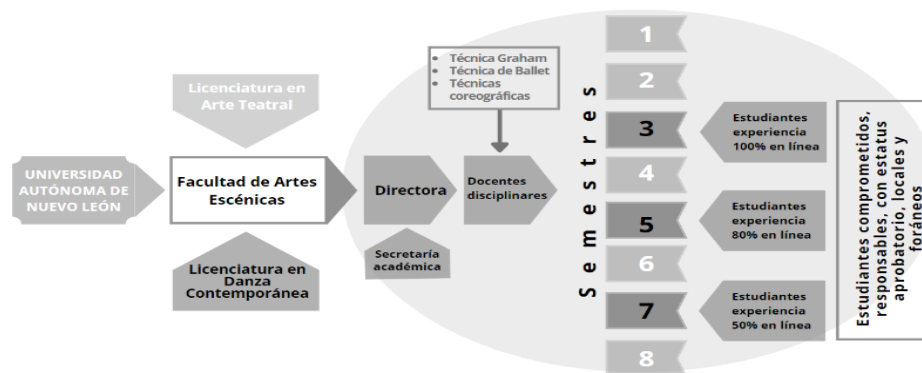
UNIVERSIDAD AUTÓNOMA DE NUEVO LEÓN

Licenciatura en Arte Teatral

Facultad de Artes Escénicas

Licenciatura en Danza Contemporánea

Directora

Secretaría académica

- Técnica Graham
- Técnica de Ballet
- Técnicas coreográficas

Docentes disciplinares

Semestres

1

2

3

4

5

6

7

8

Estudiantes experiencia 100% en línea

Estudiantes experiencia 80% en línea

Estudiantes experiencia 50% en línea

Estudiantes comprometidos, responsables, con estatus aprobatorio, locales y foráneos